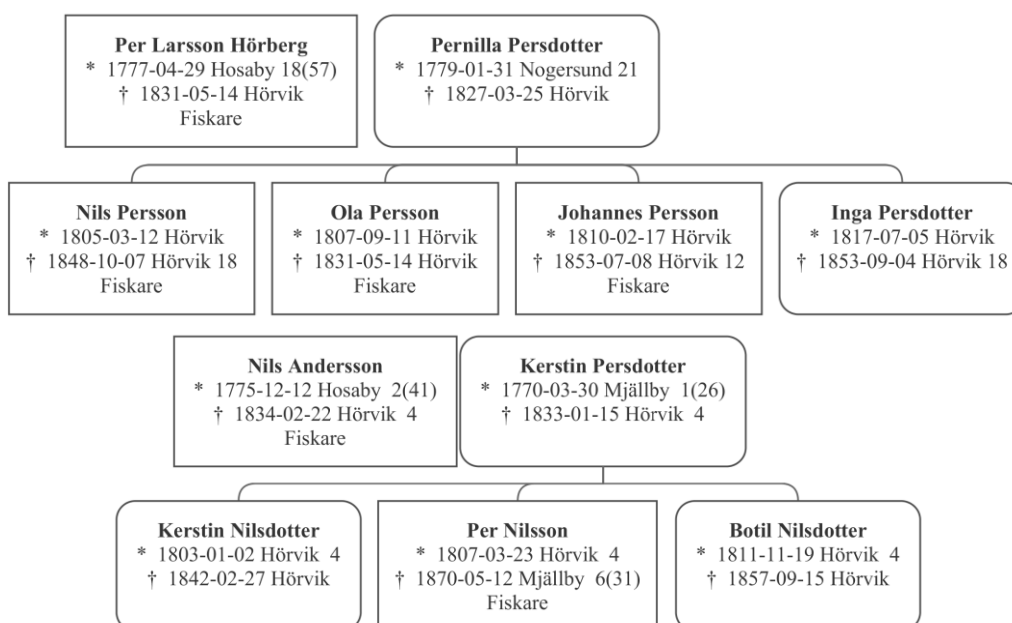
**Per Larsson Hörberg**
* 1777-04-29 Hosaby 18(57)
† 1831-05-14 Hörvik
Fiskare

**Pernilla Persdotter**
* 1779-01-31 Nogersund 21
† 1827-03-25 Hörvik

**Nils Persson**
* 1805-03-12 Hörvik
† 1848-10-07 Hörvik 18
Fiskare

**Ola Persson**
* 1807-09-11 Hörvik
† 1831-05-14 Hörvik
Fiskare

**Johannes Persson**
* 1810-02-17 Hörvik
† 1853-07-08 Hörvik 12
Fiskare

**Inga Persdotter**
* 1817-07-05 Hörvik
† 1853-09-04 Hörvik 18

**Nils Andersson**
* 1775-12-12 Hosaby 2(41)
† 1834-02-22 Hörvik 4
Fiskare

**Kerstin Persdotter**
* 1770-03-30 Mjällby 1(26)
† 1833-01-15 Hörvik 4

**Kerstin Nilsdotter**
* 1803-01-02 Hörvik 4
† 1842-02-27 Hörvik

**Per Nilsson**
* 1807-03-23 Hörvik 4
† 1870-05-12 Mjällby 6(31)
Fiskare

**Botil Nilsdotter**
* 1811-11-19 Hörvik 4
† 1857-09-15 Hörvik